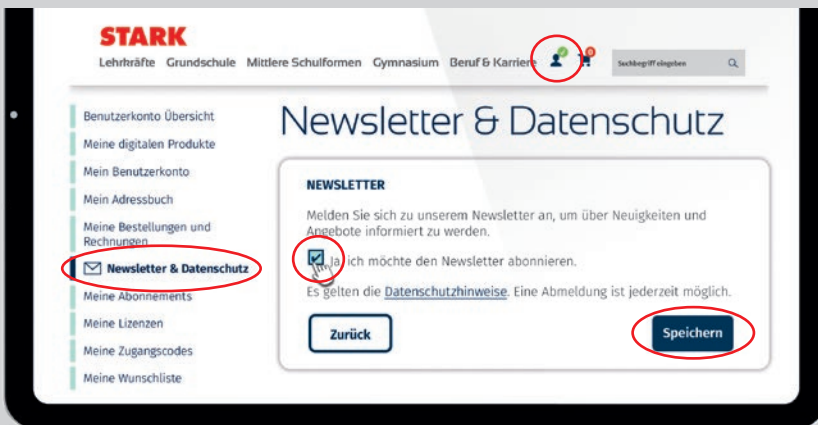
STARK

Lehrkräfte Grundschule Mittlere Schulformen Gymnasium Beruf & Karriere

0

Suchbegriff eingeben

Benutzerkonto Übersicht

Meine digitalen Produkte

Mein Benutzerkonto

Mein Adressbuch

Meine Bestellungen und Rechnungen

Newsletter & Datenschutz

Meine Abonnements

Meine Lizenzen

Meine Zugangscodes

Meine Wunschliste

Newsletter & Datenschutz

NEWSLETTER

Melden Sie sich zu unserem Newsletter an, um über Neuigkeiten und Angebote informiert zu werden.

Ja, ich möchte den Newsletter abonnieren.

Es gelten die Datenschutzhinweise. Eine Abmeldung ist jederzeit möglich.

Zurück

Speichern